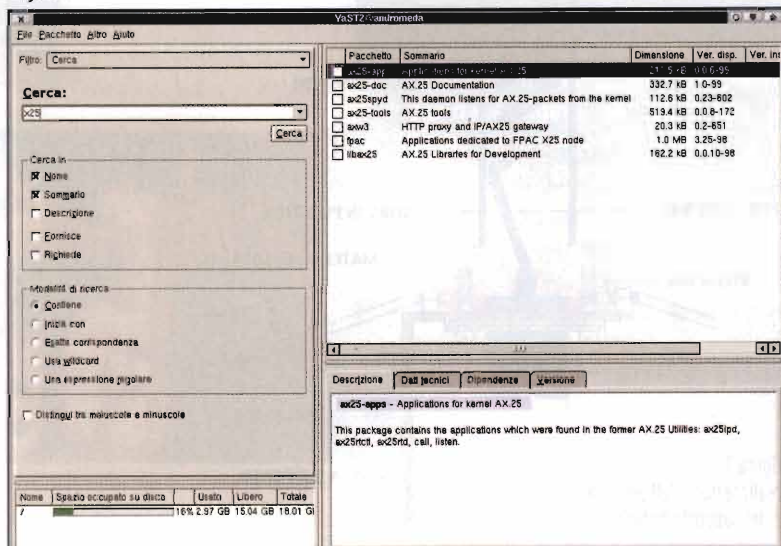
YaST2@andromeda

File Pacchetto Altro Aiuto

Filtro: Cerca

Cerca:

x25

Cerca

Cerca in

Nome

Sommario

Descrizione

Fornisce

Richiede

Modalità di ricerca

Contiene

Inizia con

Esatta corrispondenza

Usa wildcard

Una espressione regolare

Distingui tra maiuscole e minuscole

| Nome | Spazio occupato su disco | Usato | Libero | Totale |
|---|---|---|---|---|
| / | 16% | 2.97 GB | 15.04 GB | 18.01 GB |

| | Pacchetto | Sommario | Dimensione | Ver. disp. | Ver. ins |
|---|---|---|---|---|---|
| | ax25-apps | Applications for kernel AX.25 | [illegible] kB | 0.0.6-99 | |
| | ax25-doc | AX.25 Documentation | 332.7 kB | 1.0-99 | |
| | ax25spyd | This daemon listens for AX.25-packets from the kernel | 112.6 kB | 0.23-802 | |
| | ax25-tools | AX.25 tools | 519.4 kB | 0.0.8-172 | |
| | axw3 | HTTP proxy and IP/AX25 gateway | 20.3 kB | 0.2-851 | |
| | fpac | Applications dedicated to FPAC X25 node | 1.0 MB | 3.25-98 | |
| | libax25 | AX.25 Libraries for Development | 162.2 kB | 0.0.10-98 | |

Descrizione | Dati tecnici | Dipendenze | Versione

ax25-apps - Applications for kernel AX.25

This package contains the applications which were found in the former AX.25 Utilities: ax25ipd, ax25rtctl, ax25rtd, call, listen.